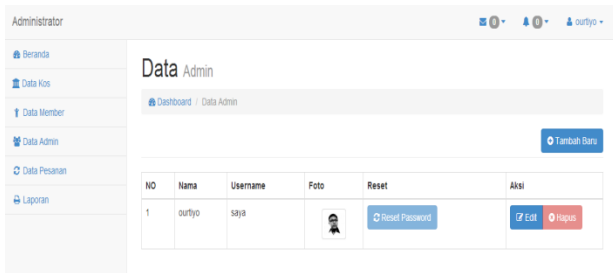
Administrator

0 ▾ 0 ▾ ourtiyo ▾

Beranda
Data Kos
Data Member
Data Admin
Data Pesanan
Laporan

Data Admin

Dashboard / Data Admin

Tambah Baru

| NO | Nama | Username | Foto | Reset | Aksi |
|---|---|---|---|---|---|
| 1 | ourtiyo | saya | | Reset Password | Edit Hapus |